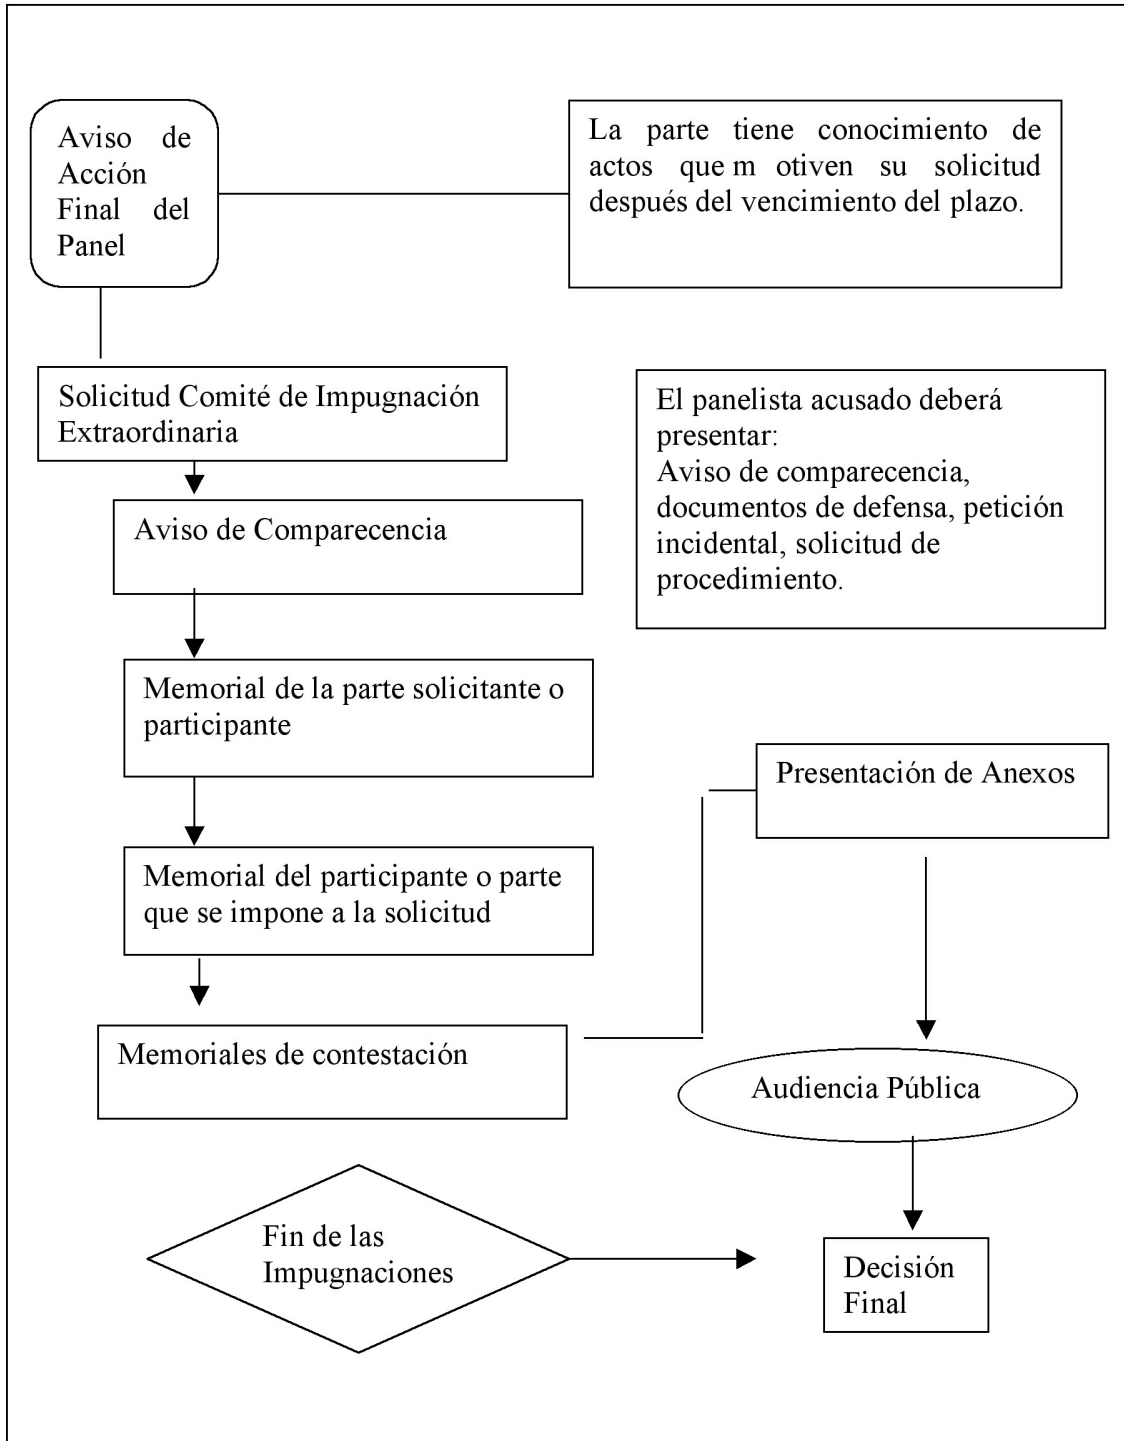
Aviso de Acción Final del Panel

La parte tiene conocimiento de actos que m otiven su solicitud después del vencimiento del plazo.

Solicitud Comité de Impugnación Extraordinaria

El panelista acusado deberá presentar:
Aviso de comparecencia, documentos de defensa, petición incidental, solicitud de procedimiento.

Aviso de Comparecencia

Memorial de la parte solicitante o participante

Presentación de Anexos

Memorial del participante o parte que se impone a la solicitud

Memoriales de contestación

Audiencia Pública

Fin de las Impugnaciones

Decisión Final